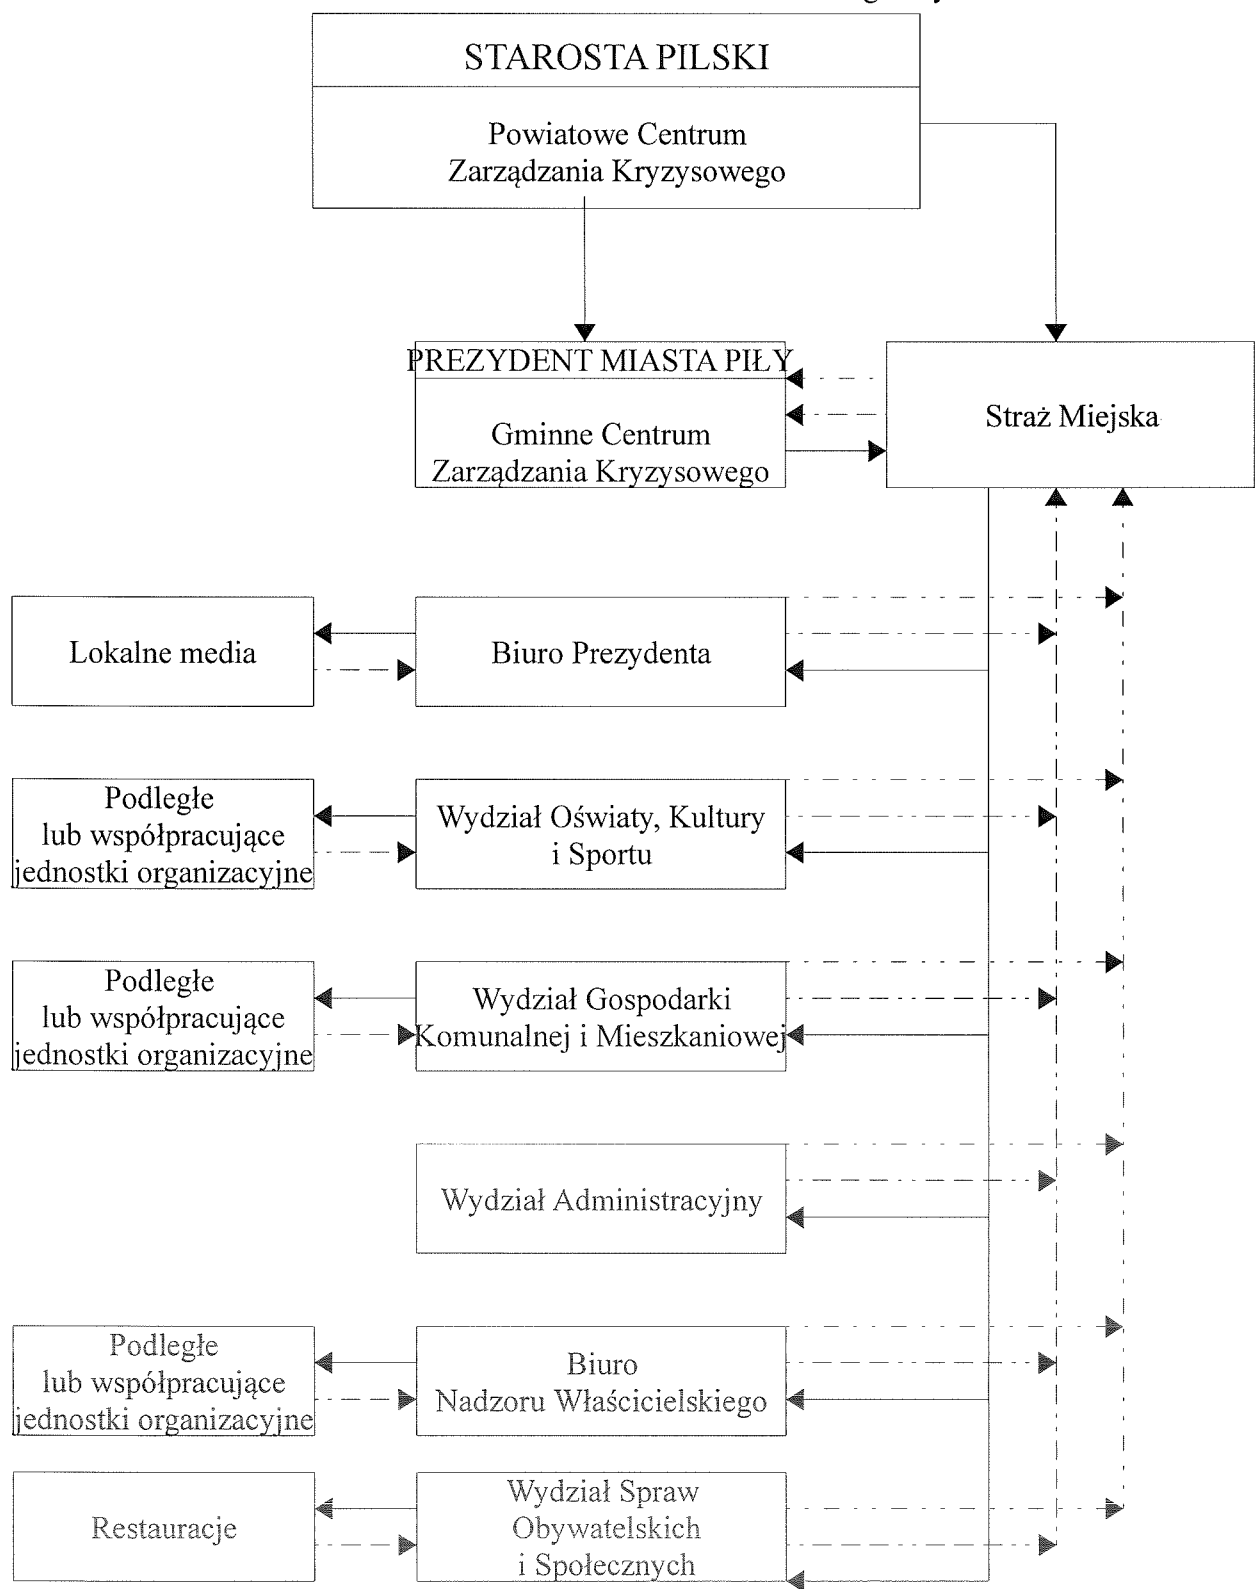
STAROSTA PILSKI

Powiatowe Centrum Zarządzania Kryzysowego

PREZYDENT MIASTA PIŁY

Gminne Centrum Zarządzania Kryzysowego

Straż Miejska

Lokalne media

Biuro Prezydenta

Podległe lub współpracujące jednostki organizacyjne

Wydział Oświaty, Kultury i Sportu

Podległe lub współpracujące jednostki organizacyjne

Wydział Gospodarki Komunalnej i Mieszkaniowej

Wydział Administracyjny

Podległe lub współpracujące jednostki organizacyjne

Biuro Nadzoru Właścicielskiego

Restauracje

Wydział Spraw Obywatelskich i Społecznych